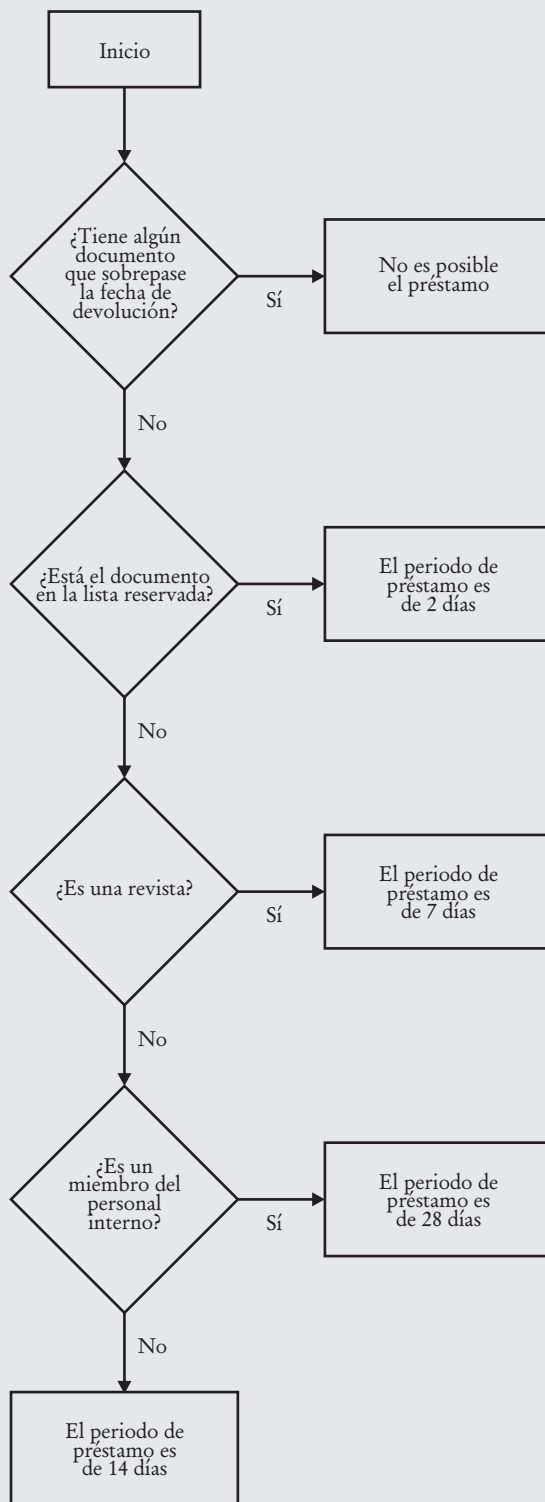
Inicio

¿Tiene algún documento que sobrepase la fecha de devolución?

Sí

No es posible el préstamo

No

¿Está el documento en la lista reservada?

Sí

El periodo de préstamo es de 2 días

No

¿Es una revista?

Sí

El periodo de préstamo es de 7 días

No

¿Es un miembro del personal interno?

Sí

El periodo de préstamo es de 28 días

No

El periodo de préstamo es de 14 días